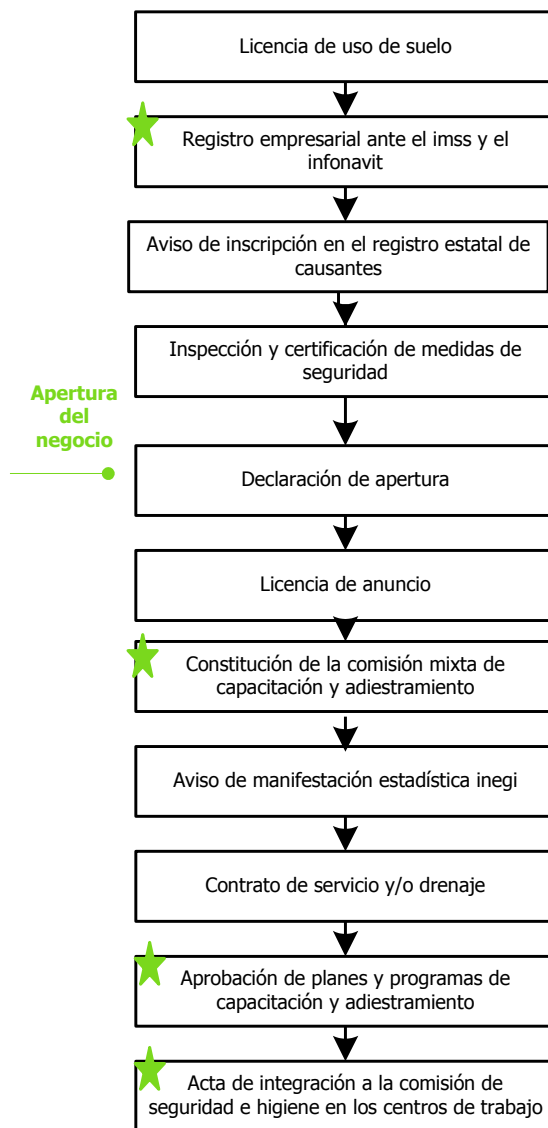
Licencia de uso de suelo

Registro empresarial ante el imss y el infonavit

Aviso de inscripción en el registro estatal de causantes

Inspección y certificación de medidas de seguridad

Apertura del negocio

Declaración de apertura

Licencia de anuncio

Constitución de la comisión mixta de capacitación y adiestramiento

Aviso de manifestación estadística inegi

Contrato de servicio y/o drenaje

Aprobación de planes y programas de capacitación y adiestramiento

Acta de integración a la comisión de seguridad e higiene en los centros de trabajo